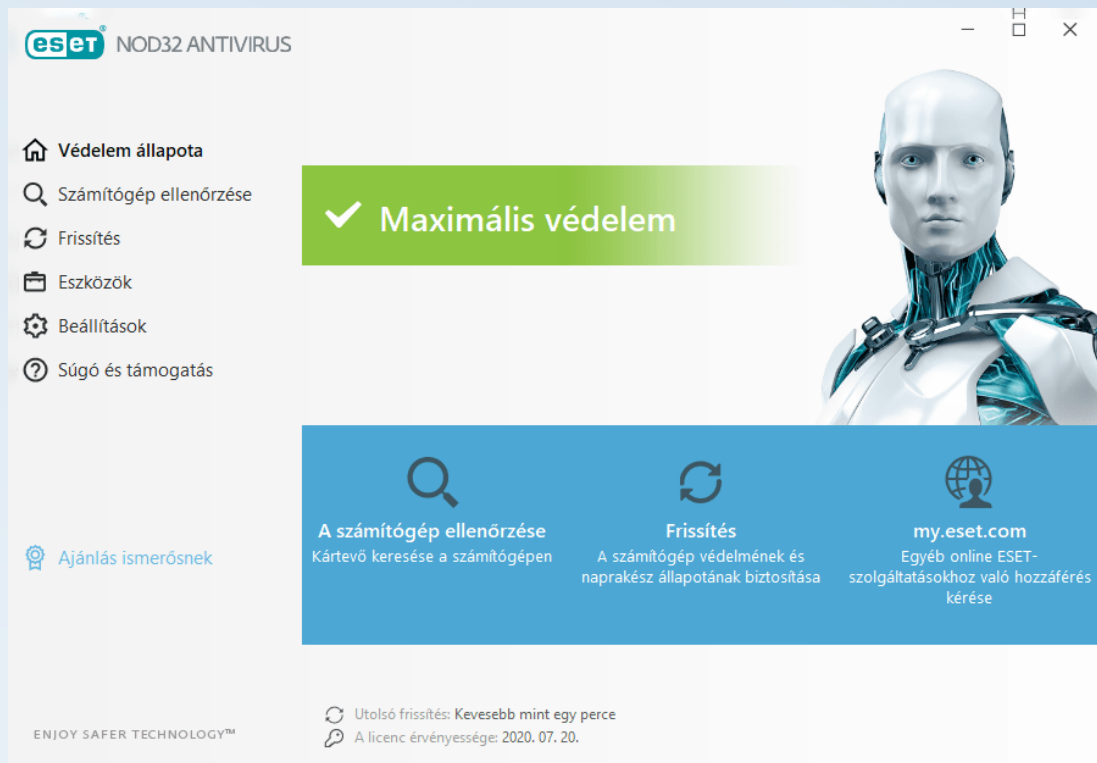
eset® NOD32 ANTIVIRUS

Védelem állapota
Számítógép ellenőrzése
Frissítés
Eszközök
Beállítások
Súgó és támogatás

Maximális védelem

A számítógép ellenőrzése
Kártevő keresése a számítógépen

Frissítés
A számítógép védelmének és naprakész állapotának biztosítása

my.eset.com
Egyéb online ESET-szolgáltatásokhoz való hozzáférés kérése

Ajánlás ismerősnek

ENJOY SAFER TECHNOLOGY™

Utolsó frissítés: Kevesebb mint egy perce
A licenc érvényessége: 2020. 07. 20.